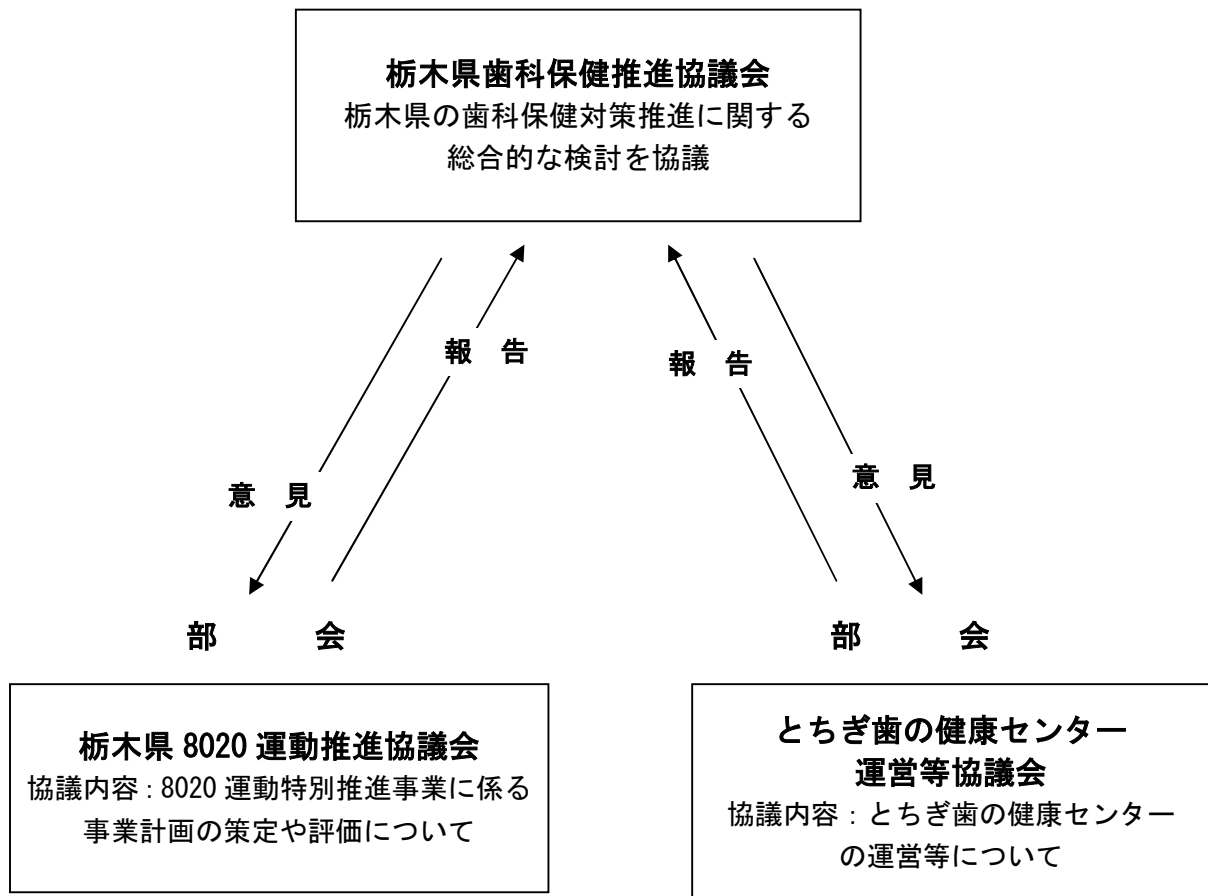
栃木県歯科保健推進協議会
栃木県の歯科保健対策推進に関する総合的な検討を協議

報　告

報　告

意　見

意　見

部　　会

部　　会

栃木県 8020 運動推進協議会
協議内容：8020 運動特別推進事業に係る事業計画の策定や評価について

とちぎ歯の健康センター運営等協議会
協議内容：とちぎ歯の健康センターの運営等について